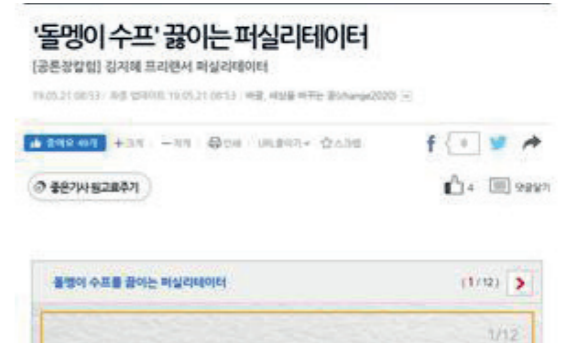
'돌멩이 수프' 끓이는 퍼실리테이터

[공존창칼럼] 김지혜 프리랜서 퍼실리테이터

19.05.21 08:53 | 최종 업데이트 19.05.21 08:53 | 바꿈, 세상을 바꾸는 꿈(change2020)

좋아요 45개 +크게 -작게 인쇄 URL줄이기 스크랩

f 0

좋은기사 원고료주기

4 댓글달기

돌멩이 수프를 끓이는 퍼실리테이터 (1/12)

1/12